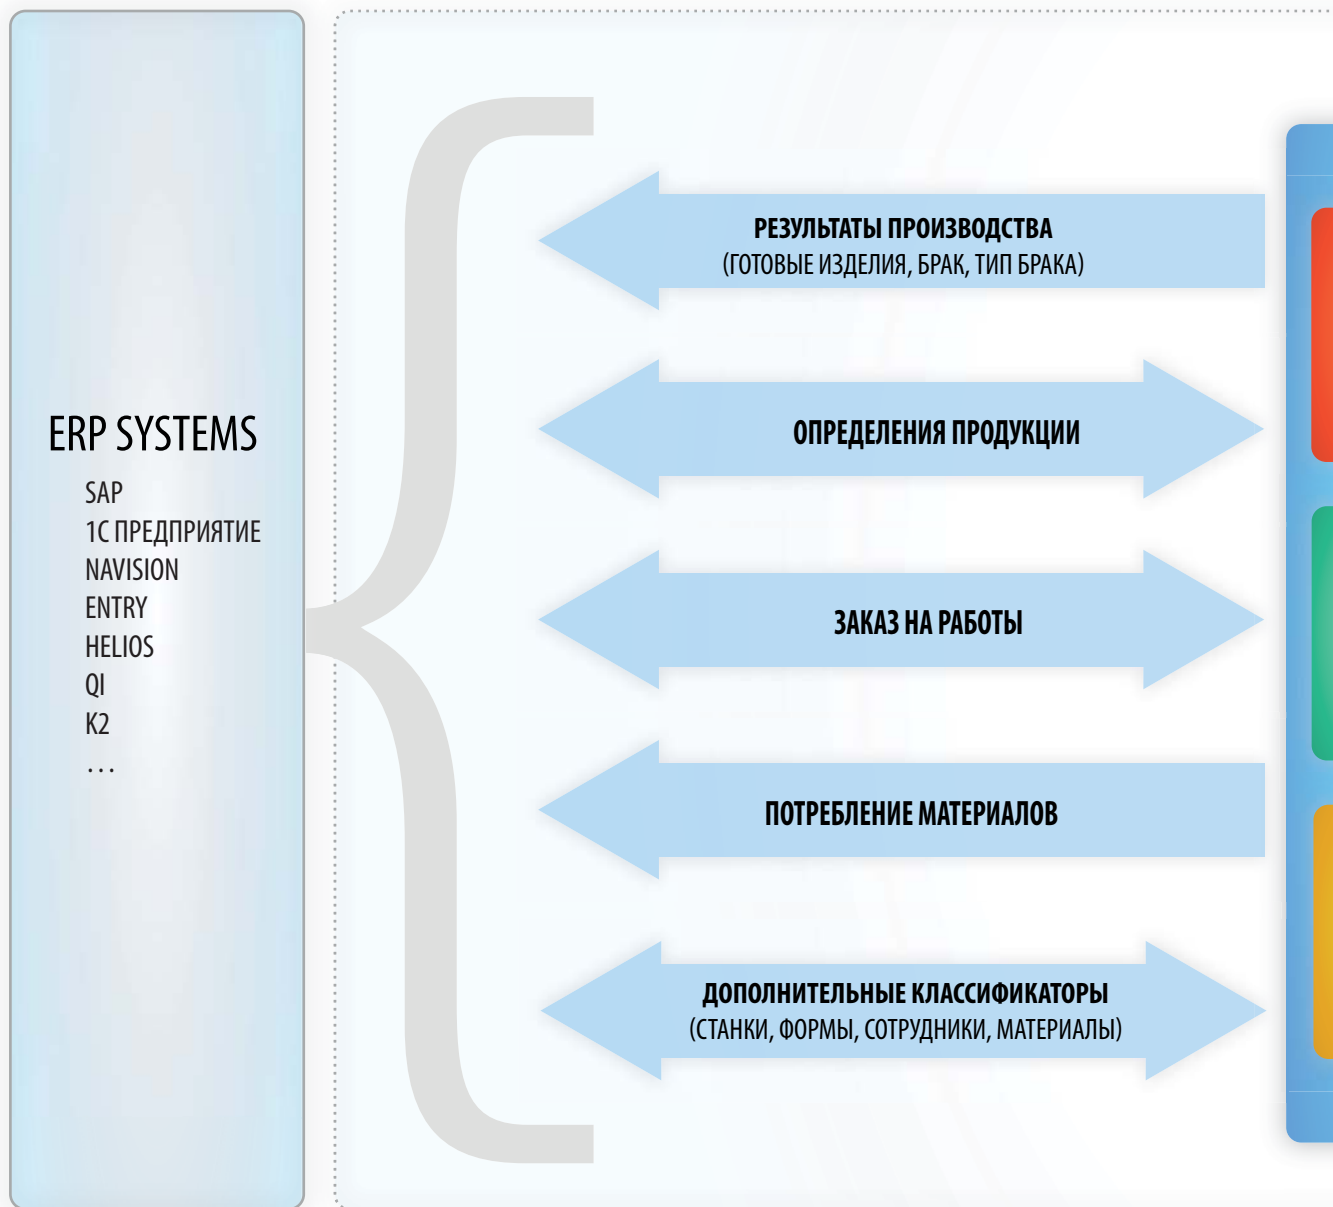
ERP SYSTEMS

SAP
1С ПРЕДПРИЯТИЕ
NAVISION
ENTRY
HELIOS
QI
K2
...

РЕЗУЛЬТАТЫ ПРОИЗВОДСТВА
(ГОТОВЫЕ ИЗДЕЛИЯ, БРАК, ТИП БРАКА)

ОПРЕДЕЛЕНИЯ ПРОДУКЦИИ

ЗАКАЗ НА РАБОТЫ

ПОТРЕБЛЕНИЕ МАТЕРИАЛОВ

ДОПОЛНИТЕЛЬНЫЕ КЛАССИФИКАТОРЫ
(СТАНКИ, ФОРМЫ, СОТРУДНИКИ, МАТЕРИАЛЫ)